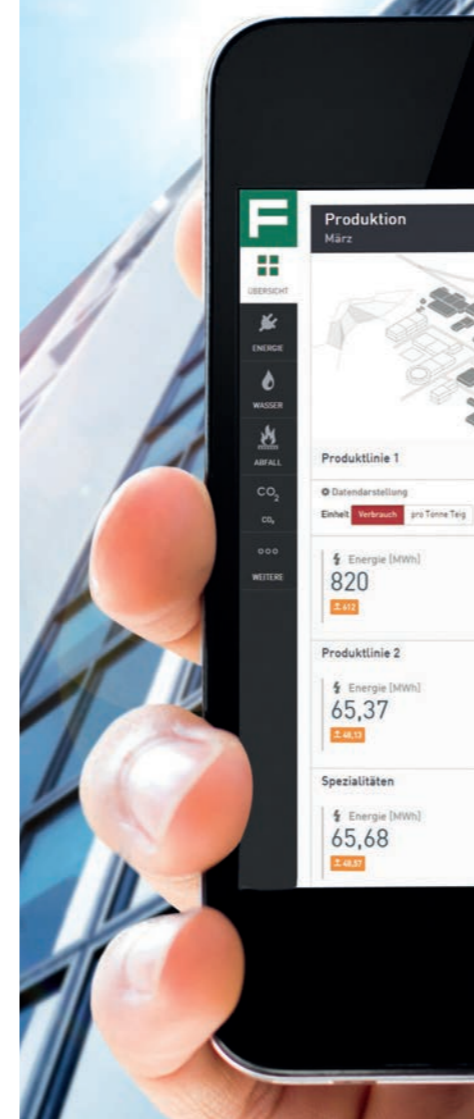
F

ÜBERSICHT

ENERGIE

WASSER

ABFALL

$CO_2$

$CO_2$

ooo

WEITERE

Produktion
März

Produktlinie 1

Datendarstellung

Einheit Verbrauch pro Tonne Teig

Energie [MWh]
820
612

Produktlinie 2

Energie [MWh]
65,37
48,13

Spezialitäten

Energie [MWh]
65,68
48,57